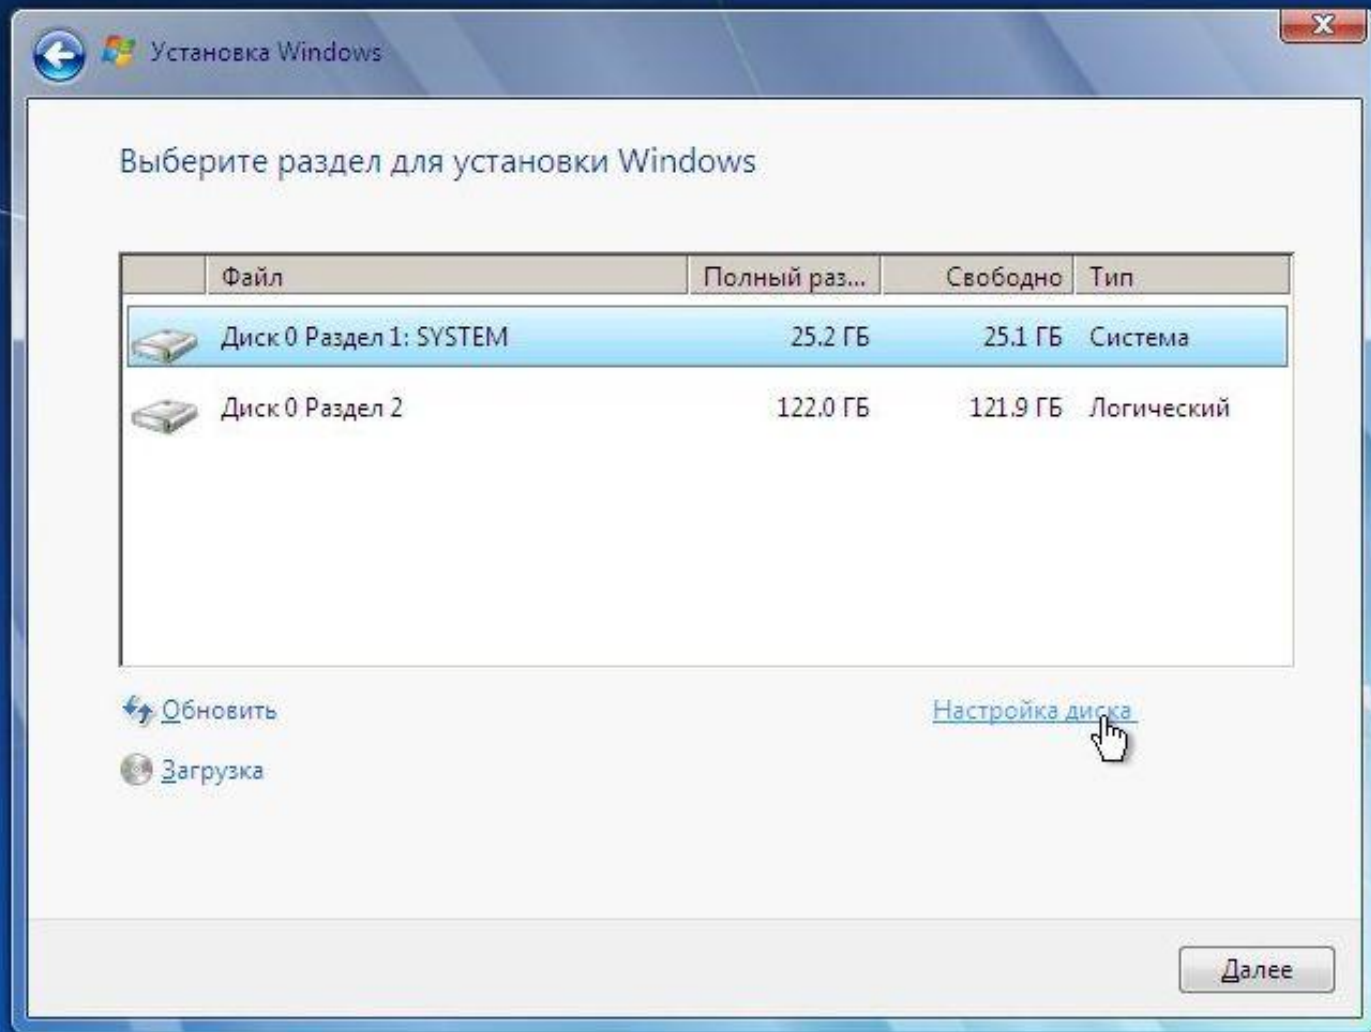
Установка Windows

Выберите раздел для установки Windows

| Файл | Полный раз... | Свободно | Тип |
|---|---|---|---|
| Диск 0 Раздел 1: SYSTEM | 25.2 ГБ | 25.1 ГБ | Система |
| Диск 0 Раздел 2 | 122.0 ГБ | 121.9 ГБ | Логический |

Обновить

Загрузка

Настройка диска

Далее